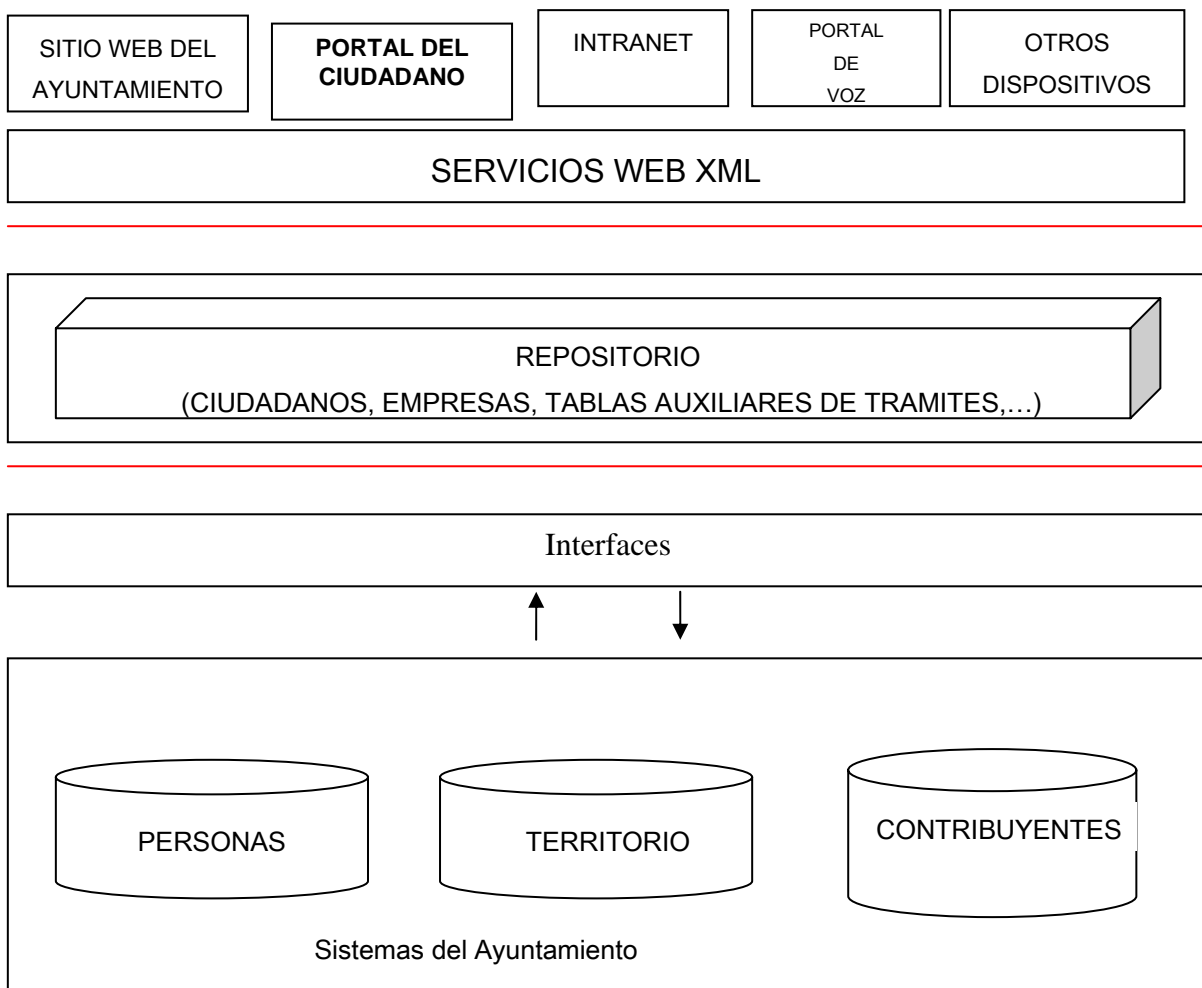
SITIO WEB DEL AYUNTAMIENTO

PORTAL DEL CIUDADANO

INTRANET

PORTAL DE VOZ

OTROS DISPOSITIVOS

SERVICIOS WEB XML

REPOSITORIO
(CIUDADANOS, EMPRESAS, TABLAS AUXILIARES DE TRAMITES,…)

Interfaces

PERSONAS

TERRITORIO

CONTRIBUYENTES

Sistemas del Ayuntamiento